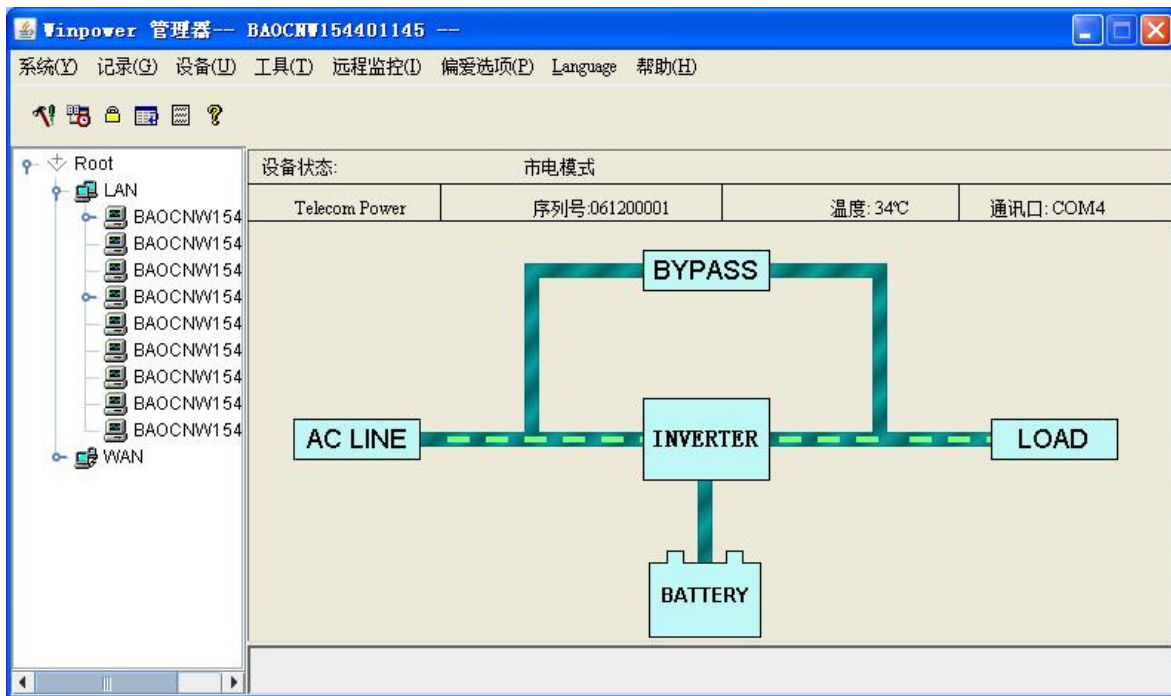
Winpower 管理器-- BAOCNW154401145 --

系统(Y) 记录(G) 设备(U) 工具(T) 远程监控(I) 偏爱选项(P) Language 帮助(H)

Root
LAN
BAOCNW154
BAOCNW154
BAOCNW154
BAOCNW154
BAOCNW154
BAOCNW154
BAOCNW154
BAOCNW154
BAOCNW154
WAN

设备状态: 市电模式

| Telecom Power | 序列号:061200001 | 温度: 34℃ | 通讯口: COM4 |
|---|---|---|---|

BYPASS
AC LINE
INVERTER
LOAD
BATTERY